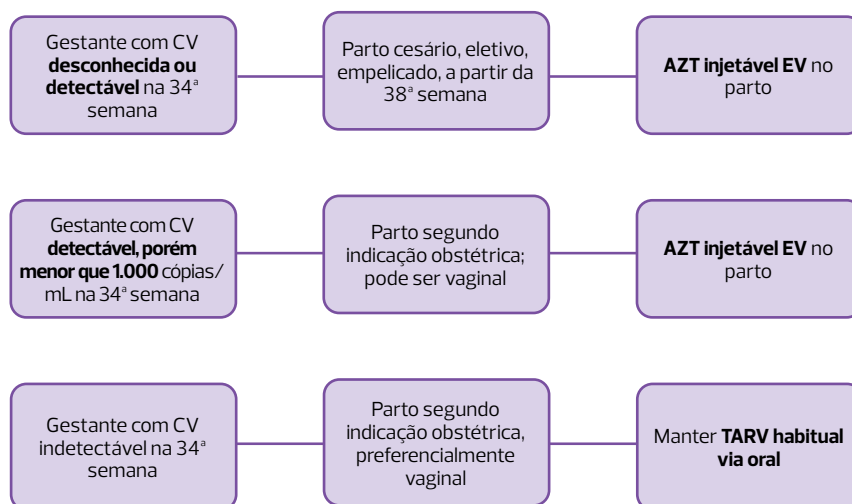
Gestante com CV **desconhecida ou detectável** na 34ª semana

Parto cesário, eletivo, empelicado, a partir da 38ª semana

**AZT injetável EV** no parto

Gestante com CV **detectável, porém menor que 1.000** cópias/mL na 34ª semana

Parto segundo indicação obstétrica; pode ser vaginal

**AZT injetável EV** no parto

Gestante com CV indetectável na 34ª semana

Parto segundo indicação obstétrica, preferencialmente vaginal

Manter **TARV habitual via oral**